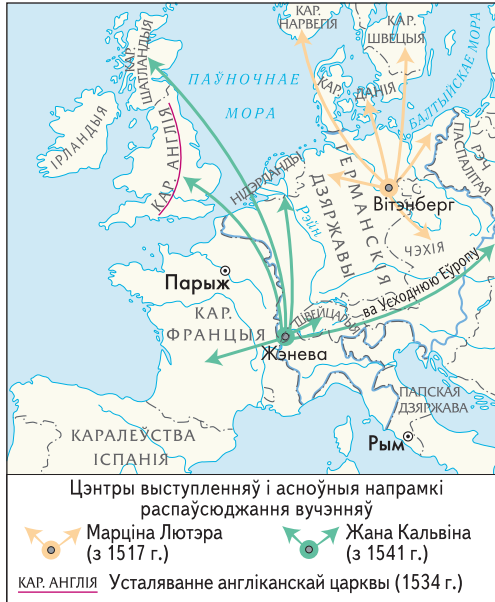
КАР. НАРВЕГІЯ
КАР. ШВЕЦЫЯ
ПАЎНОЧНАЕ МОРА
БАЛТЫЙСКАЕ МОРА
ШАТЛАНДЫЯ
ІРЛАНДЫЯ
КАР. АНГЛІЯ
ДАНІЯ
ПАЛЬШЧА
РЭЧ
НІДЭРЛАНДЫ
ГЕРМАНСКІЯ ДЗЯРЖАВЫ
Рэйн
Вітэнберг
ЧЭХІЯ
Парыж
КАР. ФРАНЦЫЯ
ШВЕЙЦАРЫЯ
ва Усходнюю Еўропу
Жэнева
ПАПСКАЯ ДЗЯРЖАВА
КАРАЛЕЎСТВА ІСПАНІЯ
Рым

Цэнтры выступленняў і асноўныя напрамкі распаўсюджання вучэнняў
Марціна Лютэра (з 1517 г.)
Жана Кальвіна (з 1541 г.)
КАР. АНГЛІЯ Усталяванне англіканскай царквы (1534 г.)